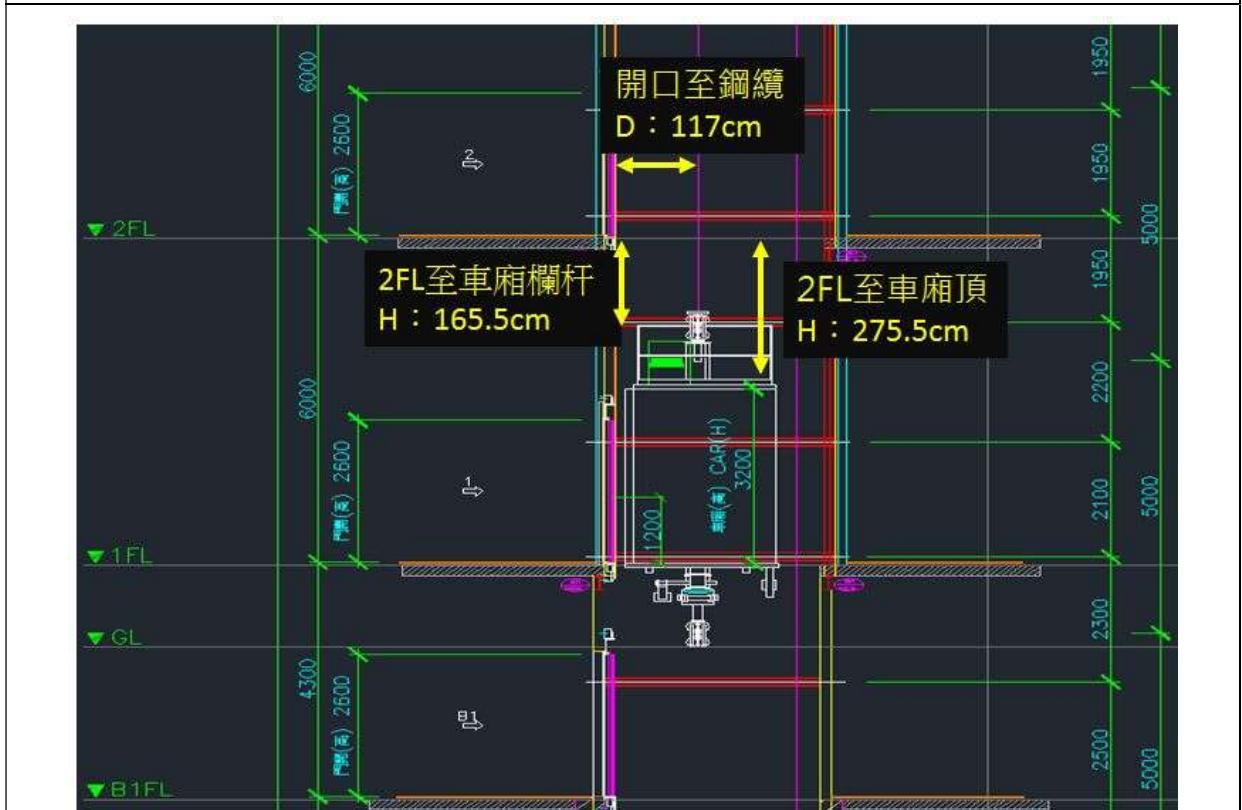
開口至鋼纜
D：117cm

2FL至車廂欄杆
H：165.5cm

2FL至車廂頂
H：275.5cm

6000
2600
門高(頂)
2
2FL
6000
2600
門高(頂)
1
1FL
GL
4300
2600
門高(頂)
B1
B1FL
CAR(H)
3200
車廂(頂)
1200
1950
1950
1950
2200
2100
2300
2500
5000
5000
5000